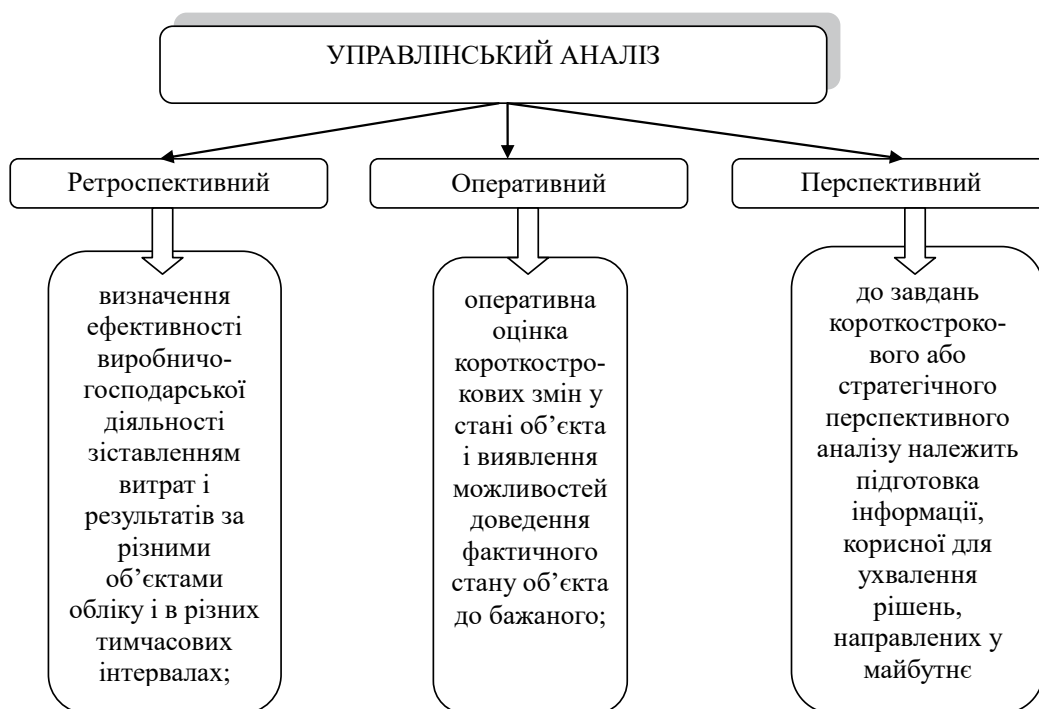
УПРАВЛІНСЬКИЙ АНАЛІЗ

Ретроспективний

Оперативний

Перспективний

визначення ефективності виробничо-господарської діяльності зіставленням витрат і результатів за різними об’єктами обліку і в різних тимчасових інтервалах;

оперативна оцінка короткострокових змін у стані об’єкта і виявлення можливостей доведення фактичного стану об’єкта до бажаного;

до завдань короткострокового або стратегічного перспективного аналізу належить підготовка інформації, корисної для ухвалення рішень, направлених у майбутнє